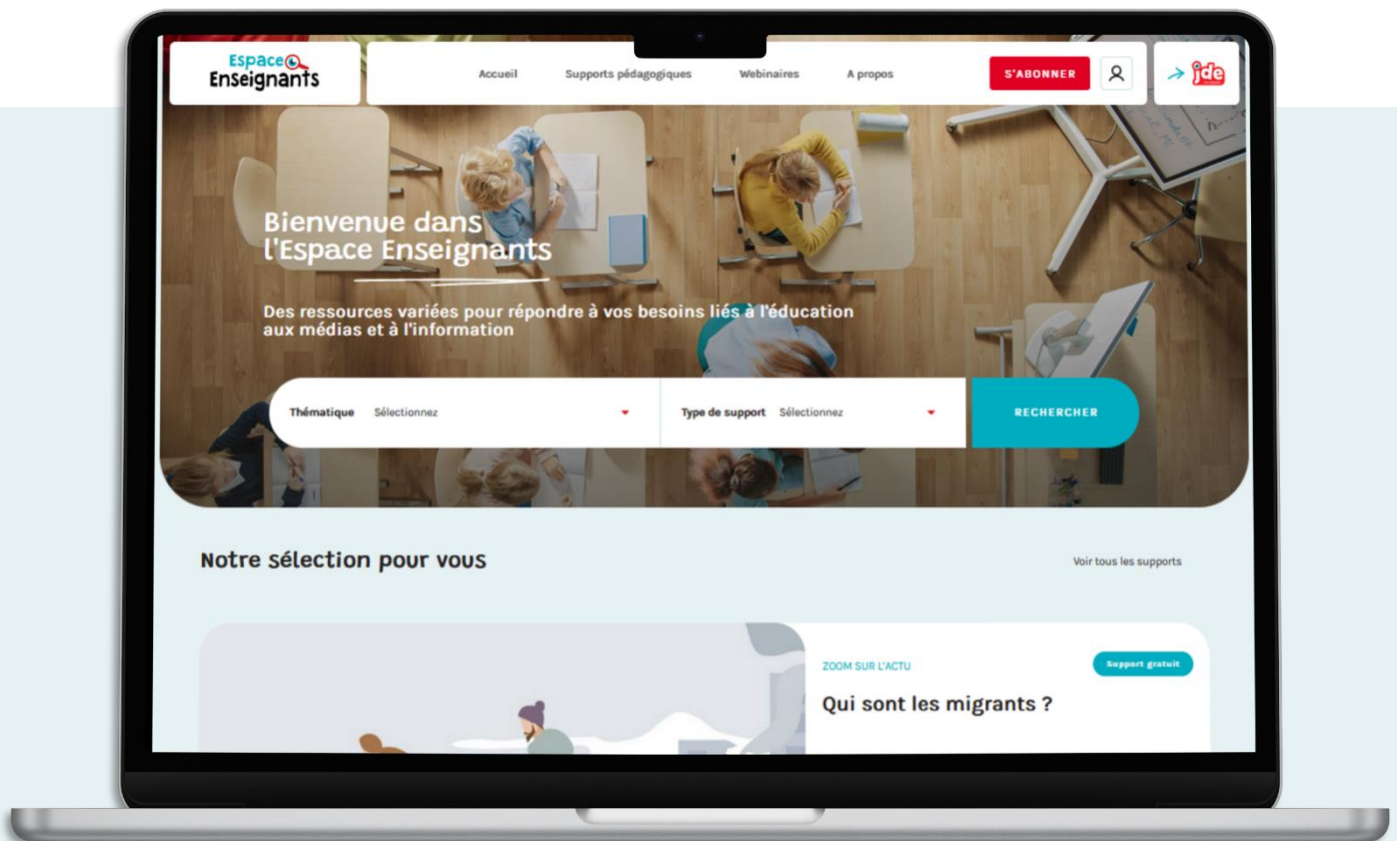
Espace Enseignants

Accueil Supports pédagogiques Webinaires A propos

S'ABONNER

jde

Bienvenue dans l'Espace Enseignants

Des ressources variées pour répondre à vos besoins liés à l'éducation aux médias et à l'information

Thématique Sélectionnez

Type de support Sélectionnez

RECHERCHER

Notre sélection pour vous

Voir tous les supports

ZOOM SUR L'ACTU

Support gratuit

Qui sont les migrants ?